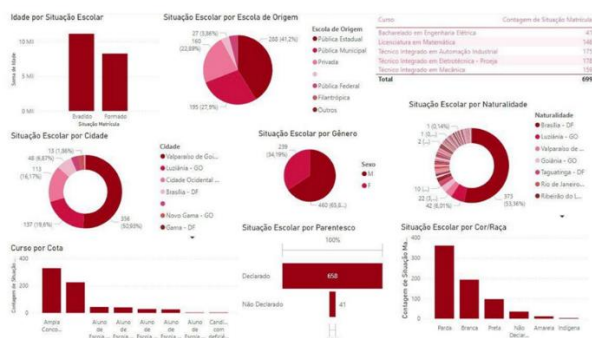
Idade por Situação Escolar

10 Mil

5 Mil

0 Mil

Soma de Idade

Evadido

Formado

Situação Matrícula

Situação Escolar por Escola de Origem

27 (3,86%)

160 (22,89%)

288 (41,2%)

195 (27,9%)

Escola de Origem

Pública Estadual

Pública Municipal

Privada

Pública Federal

Filantrópica

Outros

| Curso | Contagem de Situação Matrícula |
|---|---|
| Bacharelado em Engenharia Elétrica | 47 |
| Licenciatura em Matemática | 146 |
| Técnico Integrado em Automação Industrial | 17 |
| Técnico Integrado em Eletrotécnica - Proeja | 178 |
| Técnico Integrado em Mecânica | 131 |
| Total | 699 |

Situação Escolar por Cidade

13 (1,86%)

48 (6,87%)

113 (16,17%)

107 (15,31%)

356 (50,93%)

Cidade

Valparaíso de Goi...

Luziânia - GO

Cidade Ocidental ...

Brasília - DF

Novo Gama - GO

Gama - DF

Situação Escolar por Gênero

239 (34,19%)

460 (65,81%)

Sexo

M

F

Situação Escolar por Naturalidade

1 (0,14%)

32 (...)

42 (6,01%)

373 (53,36%)

Naturalidade

Brasília - DF

Luziânia - GO

Valparaíso de ...

Goiânia - GO

Taguatinga - DF

Rio de Janeiro...

Ribeirão do I...

Curso por Cota

Contagem de Situaçã...

Ampla Conco...

Aluno de Escola...

Aluno de Escola...

Aluno de Escola...

Aluno de Escola...

Aluno de Escola...

Candi... com defici...

Situação Escolar por Parentesco

100%

Declarado

658

Não Declarado

41

Situação Escolar por Cor/Raça

Contagem de Situação Ma...

Parda

Branca

Preta

Não Declar...

Amarela

Indígena